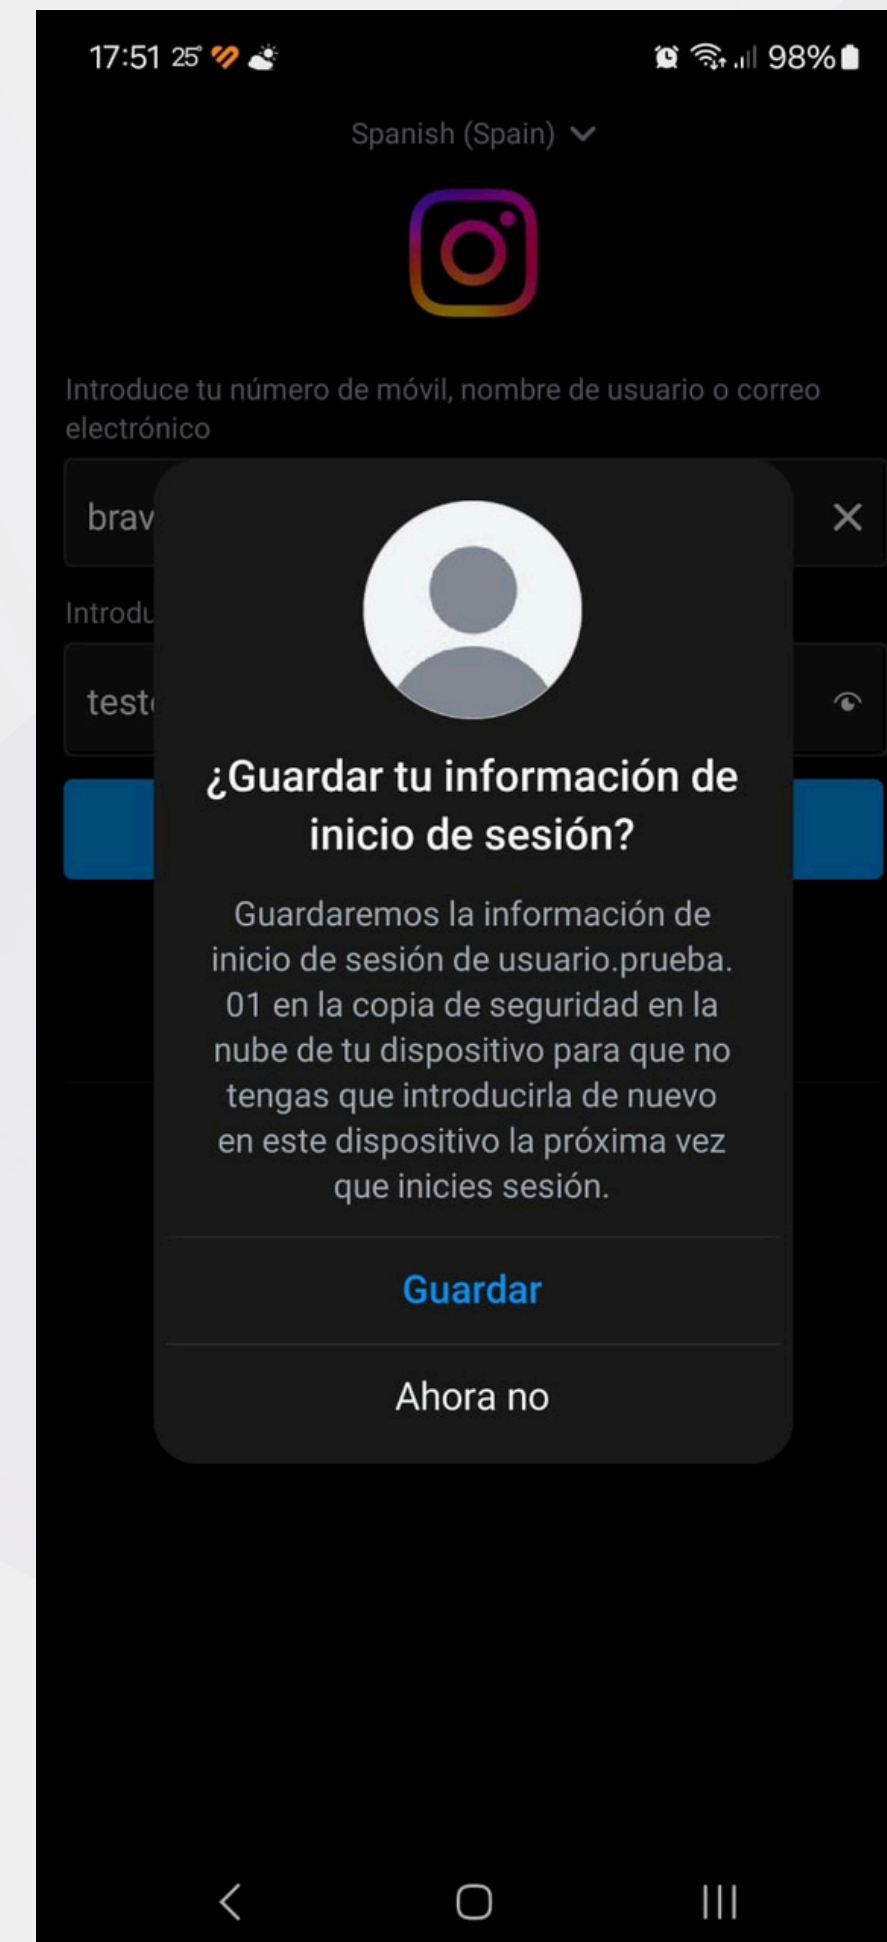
17:51 25° 98%

Spanish (Spain)

Introduce tu número de móvil, nombre de usuario o correo electrónico

brav

Introdu

test

¿Guardar tu información de inicio de sesión?

Guardaremos la información de inicio de sesión de usuario.prueba.01 en la copia de seguridad en la nube de tu dispositivo para que no tengas que introducirla de nuevo en este dispositivo la próxima vez que inicies sesión.

Guardar

Ahora no